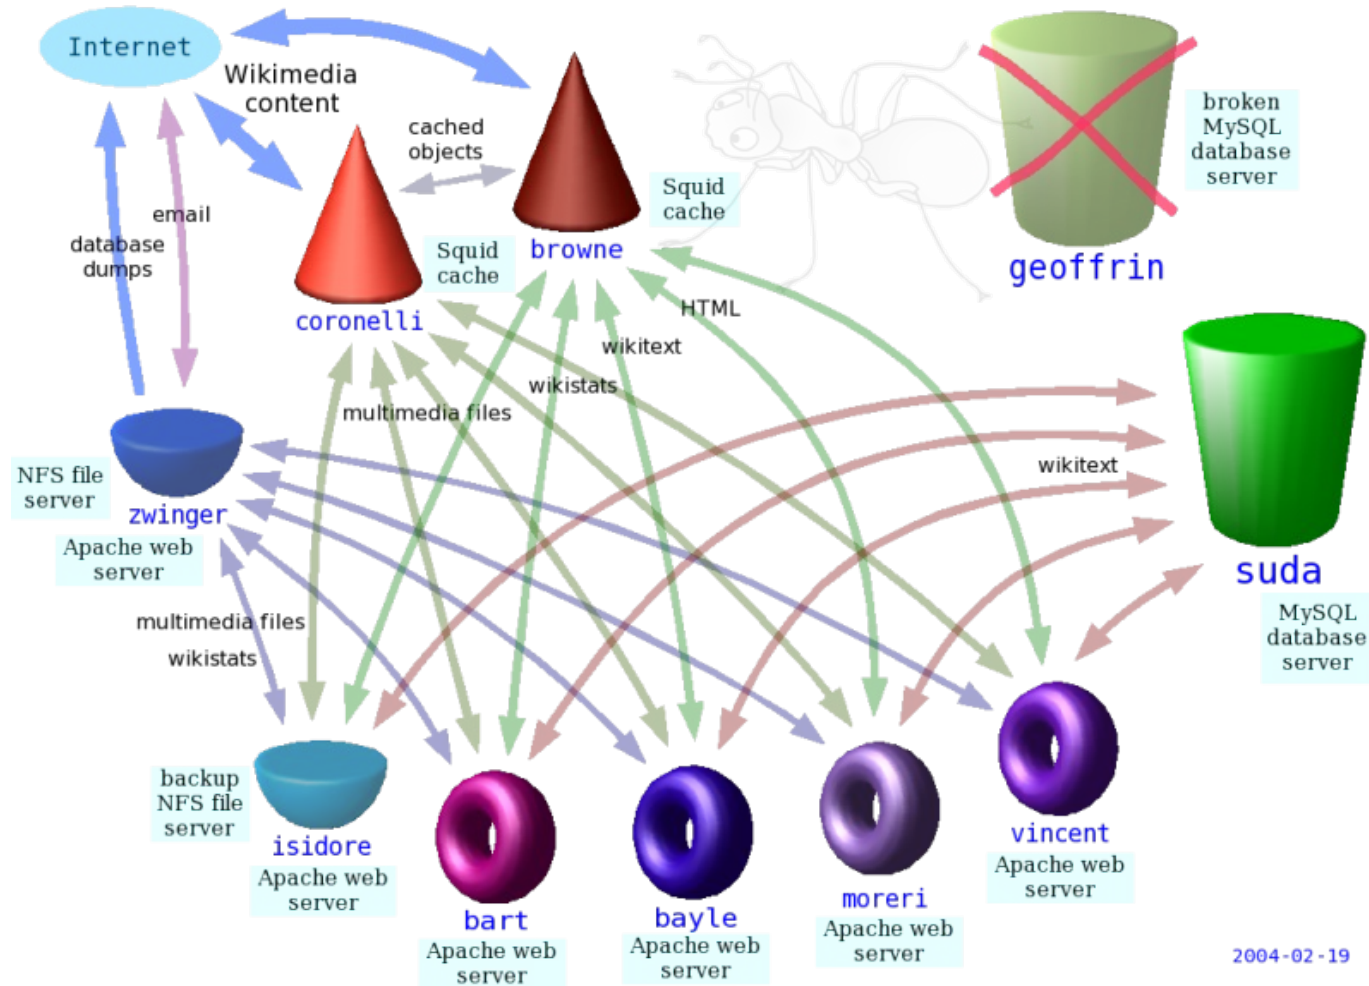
Internet

Wikimedia content

cached objects

Squid cache

browne

broken MySQL database server

geoffrin

Squid cache

coronelli

HTML

wikitext

wikistats

multimedia files

email

database dumps

NFS file server

zwinger

Apache web server

wikitext

suda

MySQL database server

multimedia files

wikistats

backup NFS file server

isidore

Apache web server

bart

Apache web server

bayle

Apache web server

moreri

Apache web server

vincent

Apache web server

2004-02-19